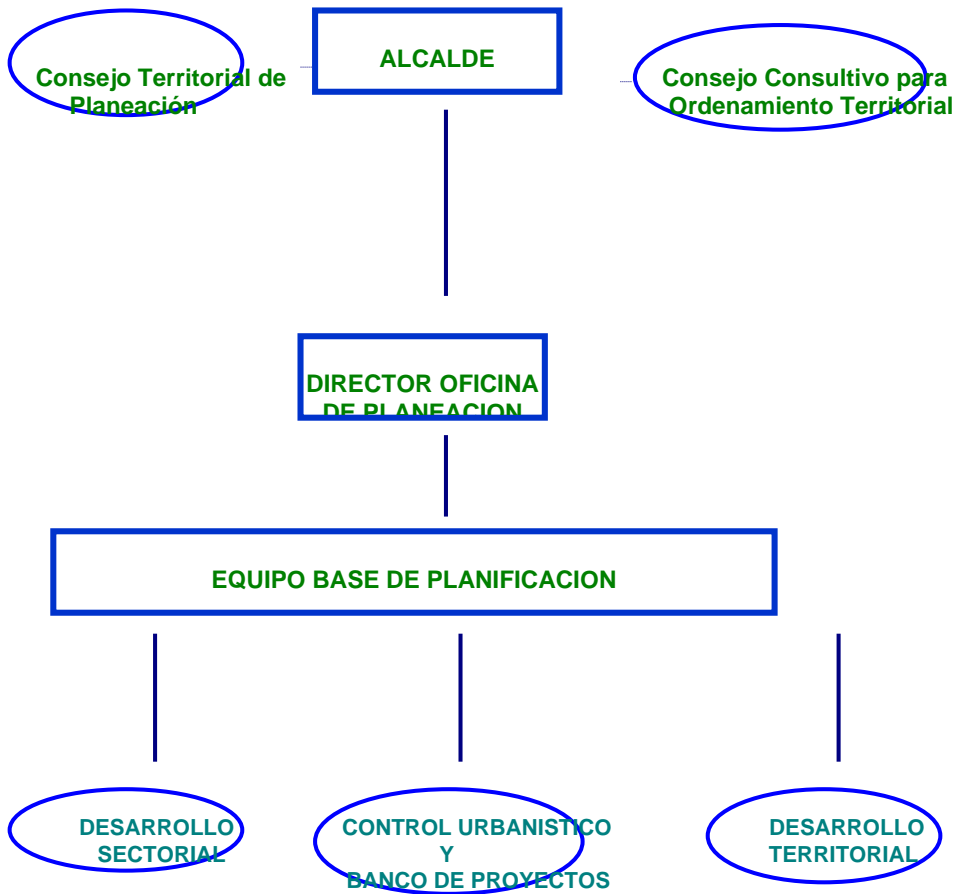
Consejo Territorial de Planeación

ALCALDE

Consejo Consultivo para Ordenamiento Territorial

DIRECTOR OFICINA DE PLANEACION

EQUIPO BASE DE PLANIFICACION

DESARROLLO SECTORIAL

CONTROL URBANISTICO Y BANCO DE PROYECTOS

DESARROLLO TERRITORIAL